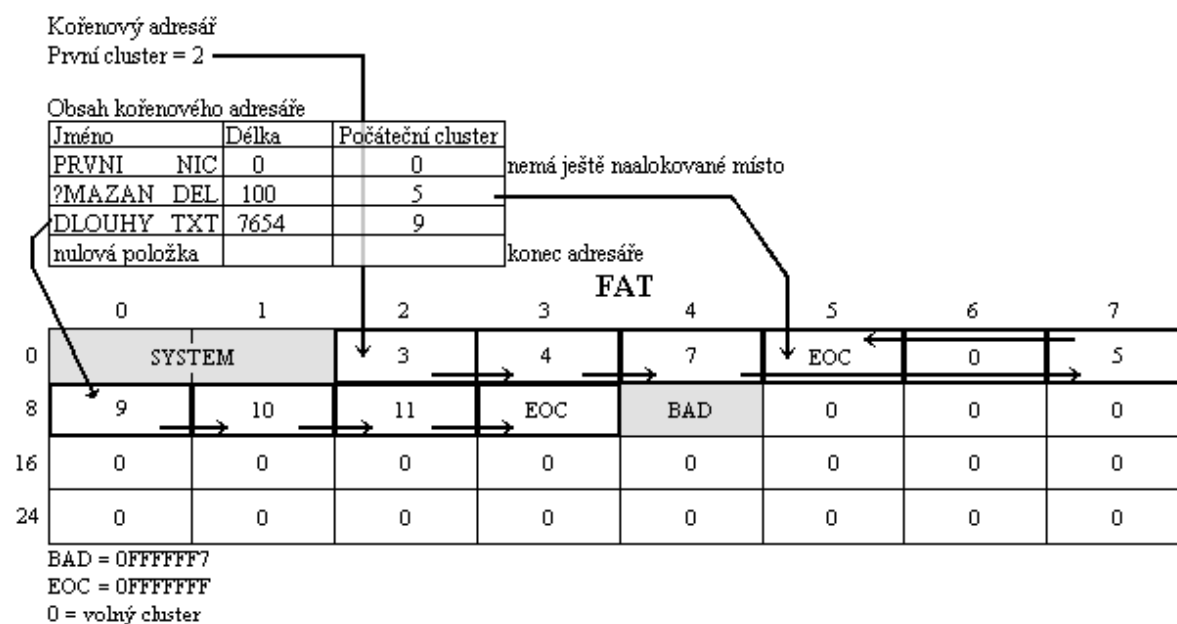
Kořenový adresář
První cluster = 2

Obsah kořenového adresáře

| Jméno | Délka | Počáteční cluster |
|---|---|---|
| PRVNI NIC | 0 | 0 |
| ?MAZAN DEL | 100 | 5 |
| DLOUHY TXT | 7654 | 9 |
| nulová položka | | |

nemá ještě naalokované místo

konec adresáře

FAT

| | 0 | 1 | 2 | 3 | 4 | 5 | 6 | 7 |
|---|---|---|---|---|---|---|---|---|
| 0 | SYSTEM | | 3 | 4 | 7 | EOC | 0 | 5 |
| 8 | 9 | 10 | 11 | EOC | BAD | 0 | 0 | 0 |
| 16 | 0 | 0 | 0 | 0 | 0 | 0 | 0 | 0 |
| 24 | 0 | 0 | 0 | 0 | 0 | 0 | 0 | 0 |

BAD = 0FFFFFF7
EOC = 0FFFFFFF
0 = volný cluster